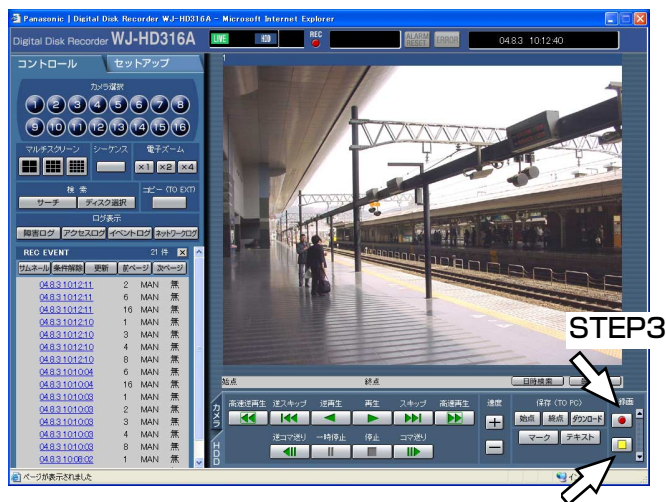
Panasonic | Digital Disk Recorder WJ-HD316A - Microsoft Internet Explorer

Digital Disk Recorder WJ-HD316A

LIVE HDD REC ALARM RESET ERROR 04.8.3 10:12:40

コントロール セットアップ

カメラ選択

1 2 3 4 5 6 7 8
9 10 11 12 13 14 15 16

マルチスクリーン シーケンス 電子ズーム

×1 ×2 ×4

検索 コピー (TO EXT)

サーチ ディスク選択

ログ表示

障害ログ アクセスログ イベントログ ネットワークログ

REC EVENT 21 件

サムネール 条件解除 更新 前ページ 次ページ

| | | | |
|---|---|---|---|
| 04.8.3 10:12:11 | 2 | MAN | 無 |
| 04.8.3 10:12:11 | 6 | MAN | 無 |
| 04.8.3 10:12:11 | 16 | MAN | 無 |
| 04.8.3 10:12:10 | 1 | MAN | 無 |
| 04.8.3 10:12:10 | 3 | MAN | 無 |
| 04.8.3 10:12:10 | 4 | MAN | 無 |
| 04.8.3 10:12:10 | 8 | MAN | 無 |
| 04.8.3 10:10:04 | 6 | MAN | 無 |
| 04.8.3 10:10:04 | 16 | MAN | 無 |
| 04.8.3 10:10:03 | 1 | MAN | 無 |
| 04.8.3 10:10:03 | 2 | MAN | 無 |
| 04.8.3 10:10:03 | 3 | MAN | 無 |
| 04.8.3 10:10:03 | 4 | MAN | 無 |
| 04.8.3 10:10:03 | 8 | MAN | 無 |
| 04.8.3 10:08:02 | 1 | MAN | 無 |

1

STEP3

始点 終点 日時検索

カメラ HDD

高速逆再生 逆スキップ 逆再生 再生 スキップ 高速再生

逆コマ送り 一時停止 停止 コマ送り

速度

保存 (TO PC)

始点 終点 ダウンロード

マーク テキスト

録画

ページが表示されました